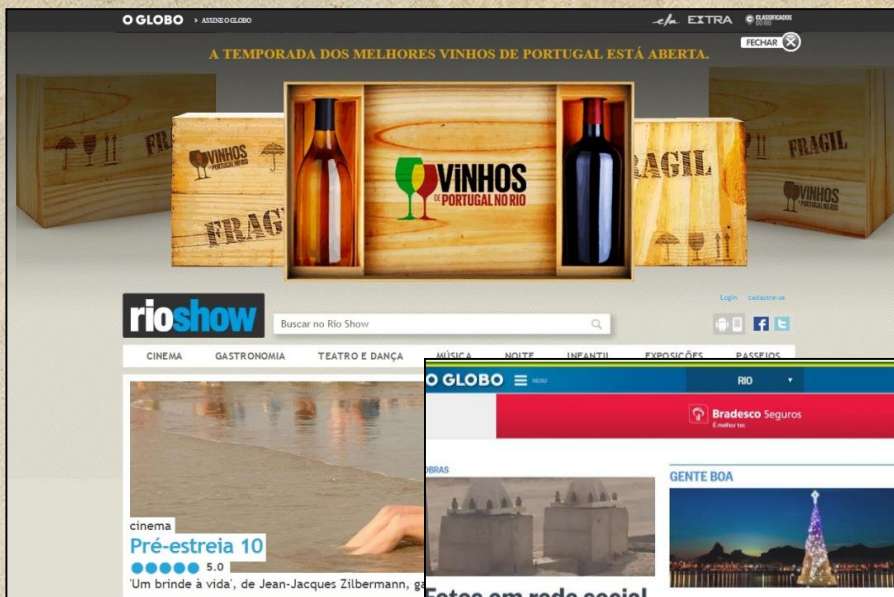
O GLOBO > ASSINE O GLOBO

ela EXTRA CLASSIFICADOS DO RIO

A TEMPORADA DOS MELHORES VINHOS DE PORTUGAL ESTÁ ABERTA.

FECHAR

FRÁGIL

VINHOS DE PORTUGAL NO RIO

FRÁGIL

VINHOS DE PORTUGAL NO RIO

FRÁGIL

FRÁGIL

VINHOS DE PORTUGAL NO RIO

rioshow

Buscar no Rio Show

Login cadastre-se

CINEMA GASTRONOMIA TEATRO E DANÇA MÚSICA NOITE INFANTIL EXPOSIÇÕES PASSEIOS

cinema

Pré-estreia 10

5.0

'Um brinde à vida', de Jean-Jacques Zilbermann, ga

O GLOBO MENU

RIO

Bradesco Seguros
É melhor ter.

OBRAS

GENTE BOA

Fotos em rede social